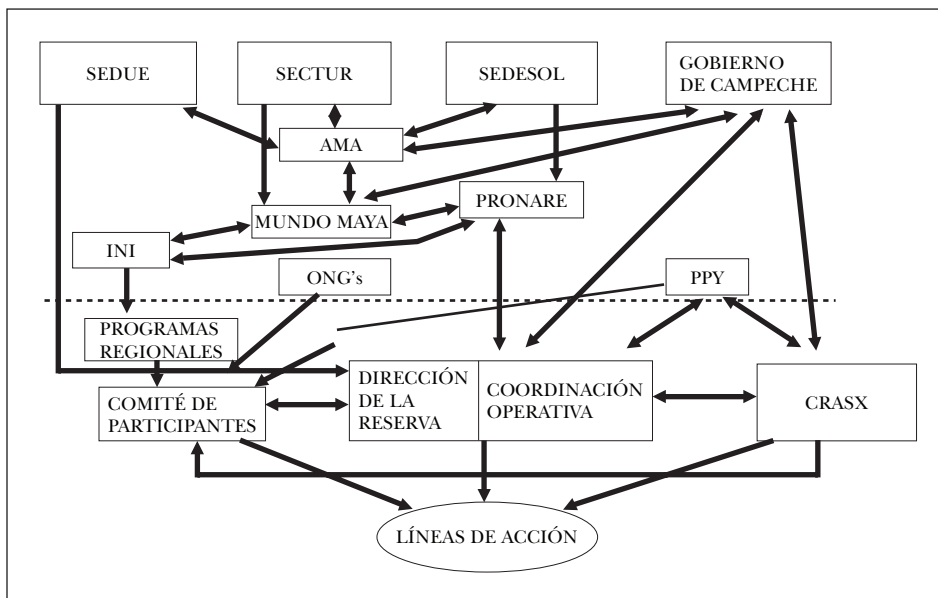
SEDUE

SECTUR

SEDESOL

GOBIERNO DE CAMPECHE

AMA

MUNDO MAYA

PRONARE

INI

ONG's

PPY

PROGRAMAS REGIONALES

DIRECCIÓN DE LA RESERVA

COORDINACIÓN OPERATIVA

CRASX

COMITÉ DE PARTICIPANTES

LÍNEAS DE ACCIÓN